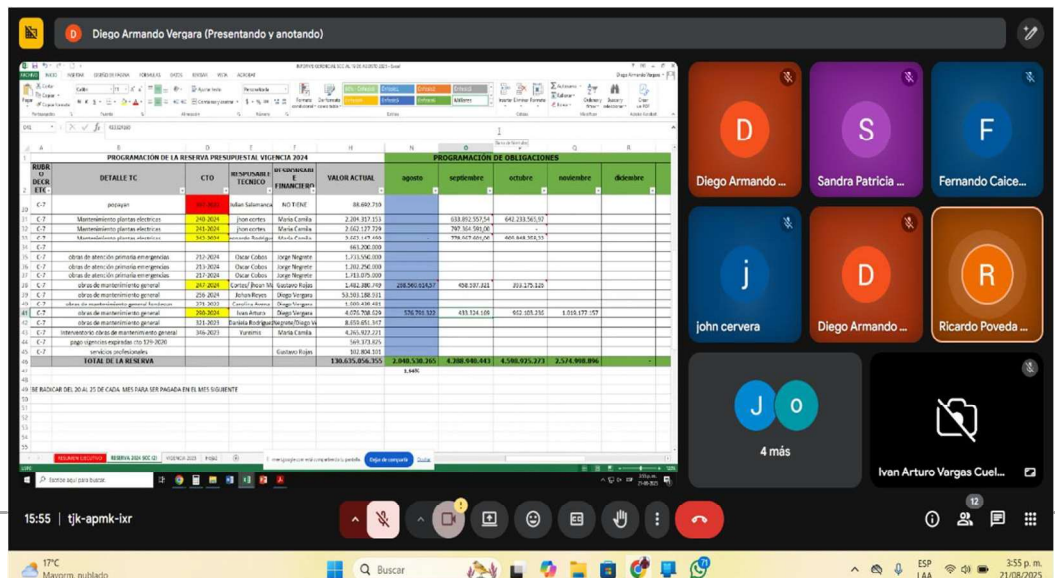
Diego Armando Vergara (Presentando y anotando)

PROGRAMACIÓN DE LA RESERVA PRESUPUESTAL VIGENCIA 2024

PROGRAMACIÓN DE OBLIGACIONES

| RUBRO DECRETO | DETALLE TC | CTO | RESPONSABLE TECNICO | RESPONSABLE FINANCIERO | VALOR ACTUAL | agosto | septiembre | octubre | noviembre | diciembre |
|---|---|---|---|---|---|---|---|---|---|---|
| C-7 | popayan | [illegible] | Julian Salamanca | NO TIENE | 88.692.710 | | | | | |
| C-7 | Mantenimiento plantas electricas | 240-2024 | Jhon cortes | Maria Camila | 2.204.317.155 | | 633.892.557,54 | 642.233.565,97 | | |
| C-7 | Mantenimiento plantas electricas | 241-2024 | Jhon cortes | Maria Camila | 2.662.127.729 | | 797.304.590,00 | - | | |
| C-7 | Mantenimiento plantas electricas | 242-2024 | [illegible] | Maria Camila | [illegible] | | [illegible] | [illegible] | | |
| C-7 | | | | | 661.200.000 | | | | | |
| C-7 | obras de atención primaria emergencias | 212-2024 | Oscar Cobos | Jorge Negrete | 1.733.550.000 | | | | | |
| C-7 | obras de atención primaria emergencias | 213-2024 | Oscar Cobos | Jorge Negrete | 1.202.250.000 | | | | | |
| C-7 | obras de atención primaria emergencias | 217-2024 | Oscar Cobos | Jorge Negrete | 1.713.075.000 | | | | | |
| C-7 | obras de mantenimiento general | 247-2024 | Cortes/Jhoan M | Gustavo Rojas | 1.482.380.749 | 258.960.614,57 | 408.107.321 | 393.175.125 | | |
| C-7 | obras de mantenimiento general | 256-2024 | Johan Reyes | Diego Vergara | 53.003.188.021 | | | | | |
| C-7 | obras de mantenimiento general | 271-2023 | Carolina Arenas | Diego Vergara | 1.009.436.493 | | | | | |
| C-7 | obras de mantenimiento general | 260-2024 | Ivan Arturo | Diego Vergara | 4.070.708.529 | 576.755.122 | 433.334.109 | 902.103.255 | 1.019.177.157 | |
| C-7 | obras de mantenimiento general | 321-2023 | Daniela Rodriguez | Negrete/Diego V | 8.859.651.147 | | | | | |
| C-7 | interventoría obras de mantenimiento general | 346-2023 | Varemis | Maria Camila | 4.265.922.221 | | | | | |
| C-7 | pago vigencias expiradas cto 579-2020 | | | | 569.373.825 | | | | | |
| C-7 | servicios profesionales | | | Gustavo Rojas | 102.804.101 | | | | | |
| | TOTAL DE LA RESERVA | | | | 130.635.056.355 | 2.040.530.265 | 4.308.940.443 | 4.590.935.273 | 2.574.998.896 | - |

1,56%

SE RADICAR DEL 20 AL 25 DE CADA MES PARA SER PAGADA EN EL MES SIGUIENTE

RESUMEN EJECUTIVO | RESERVA 2024 SCC (2) | VIGENCIA 2025 | PAA

Escribe aquí para buscar

Diego Armando ...
Sandra Patricia ...
Fernando Caice...
john cervera
Diego Armando ...
Ricardo Poveda ...
4 más
Ivan Arturo Vargas Cuel...

15:55 | tjk-apmk-ixr

12

17°C Mayorm. nublado
Buscar
ESP LAA
3:55 p. m. 21/08/2025